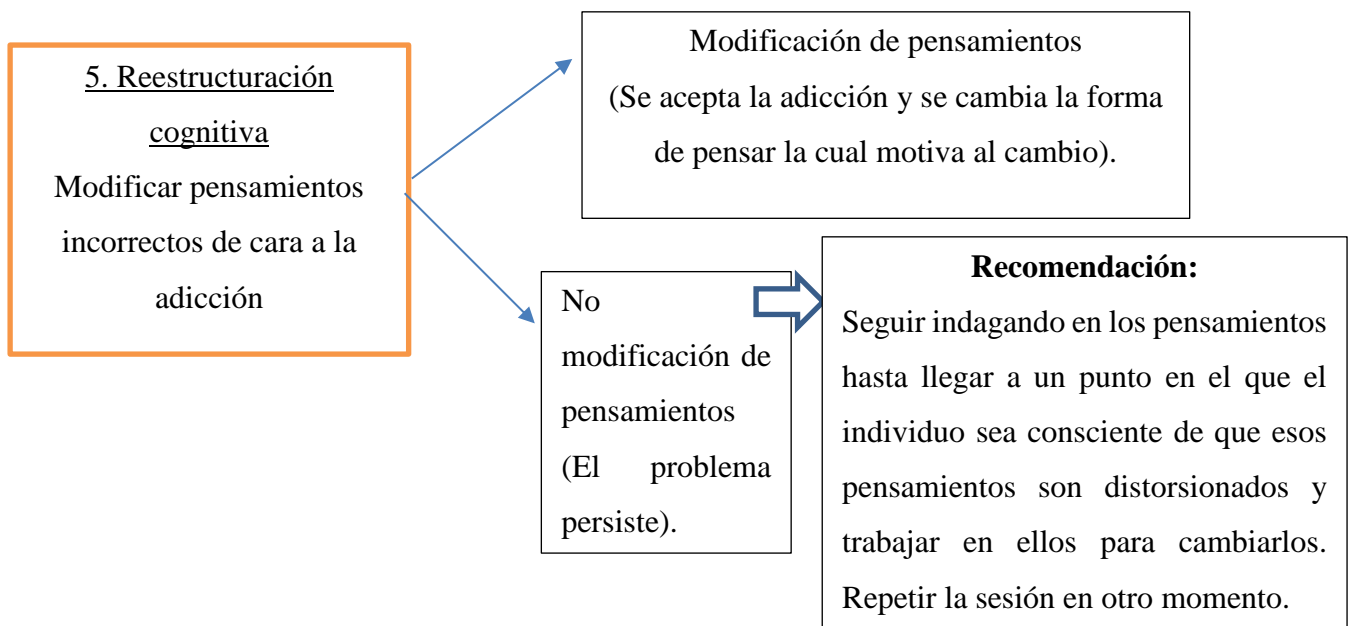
5. Reestructuración cognitiva
Modificar pensamientos incorrectos de cara a la adicción

Modificación de pensamientos
(Se acepta la adicción y se cambia la forma de pensar la cual motiva al cambio).

No modificación de pensamientos
(El problema persiste).

Recomendación:
Seguir indagando en los pensamientos hasta llegar a un punto en el que el individuo sea consciente de que esos pensamientos son distorsionados y trabajar en ellos para cambiarlos. Repetir la sesión en otro momento.